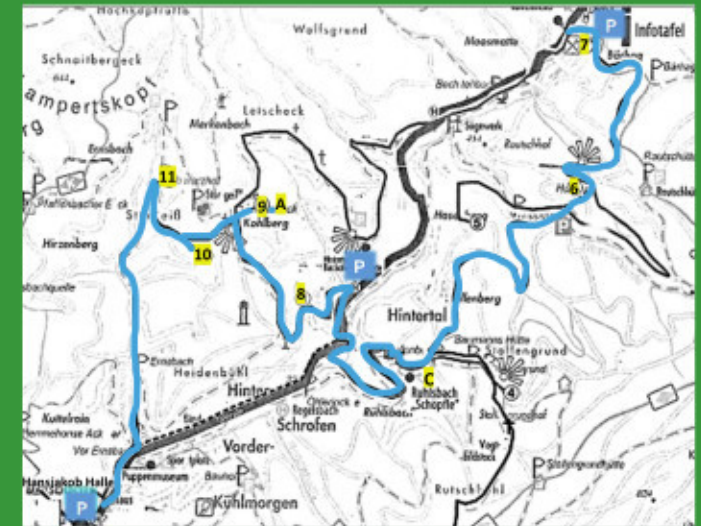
Hochkopfhütte
Wolfsgrund
Infotafel
Moosmatte
Schnaitbergeck
Lampertskopf
Letscheck
Bachtonbauer
Rautschhof
Erzenbach
11
Kohlberg
9
A
10
Hirzenberg
8
Hintertal
Bärlenberg
Stollengrund
Heidenbühl
Hinter-
C
Ruhbach
"Schöpfle"
Schrofen
Vorder-
Hansjakob Halle
Puppenmuseum
Kuhlmorgen
Rutschhof
7
6
5
4
P
P
P
P
P
P